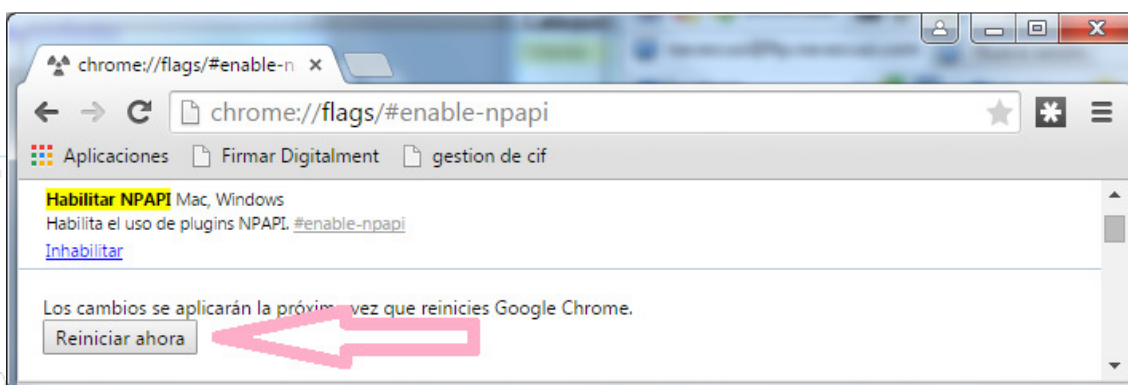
chrome://flags/#enable-n ×

chrome://flags/#enable-npapi

Aplicaciones Firmar Digitalment gestion de cif

Habilitar NPAPI Mac, Windows
Habilita el uso de plugins NPAPI. #enable-npapi
Inhabilitar

Los cambios se aplicarán la próxim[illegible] vez que reinicies Google Chrome.
Reiniciar ahora